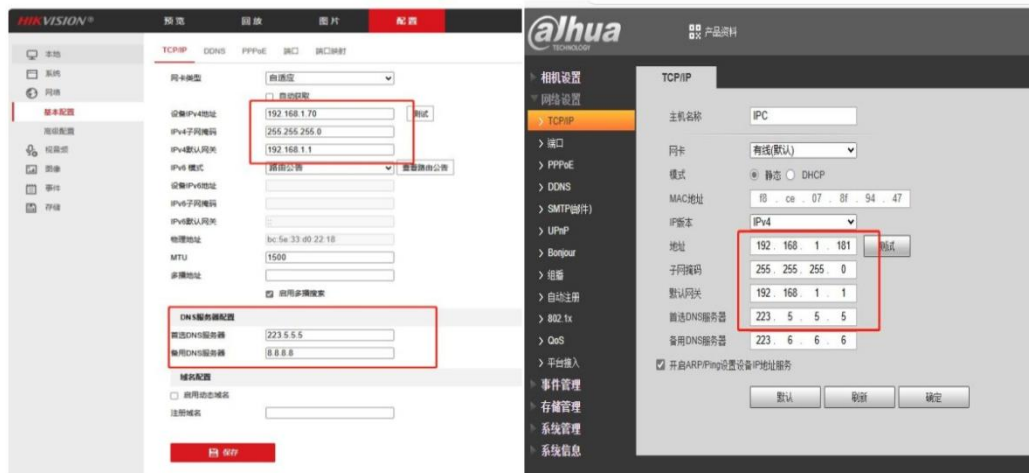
HIKVISION®

预览 回放 图片 配置

本地
系统
网络
基本配置
高级配置
视音频
图像
事件
存储

TCP/IP DDNS PPPoE 端口 端口映射

网卡类型 自适应
自动获取
设备IPv4地址 192.168.1.70 测试
IPv4子网掩码 255.255.255.0
IPv4默认网关 192.168.1.1
IPv6 模式 路由公告 查看路由公告
设备IPv6地址
IPv6子网掩码
IPv6默认网关 ::
物理地址 bc:5e:33:d0:22:18
MTU 1500
多播地址
启用多播搜索

DNS服务器配置
首选DNS服务器 223.5.5.5
备用DNS服务器 8.8.8.8

域名配置
启用动态域名
注册域名

保存

alhua TECHNOLOGY

产品资料

相机设置
网络设置
TCP/IP
端口
PPPoE
DDNS
SMTP(邮件)
UPnP
Bonjour
组播
自动注册
802.1x
QoS
平台接入
事件管理
存储管理
系统管理
系统信息

TCP/IP

主机名称 IPC
网卡 有线(默认)
模式 静态 DHCP
MAC地址 f8 . ce . 07 . 8f . 94 . 47
IP版本 IPv4
地址 192 . 168 . 1 . 181 测试
子网掩码 255 . 255 . 255 . 0
默认网关 192 . 168 . 1 . 1
首选DNS服务器 223 . 5 . 5 . 5
备用DNS服务器 223 . 6 . 6 . 6
开启ARP/Ping设置设备IP地址服务

默认 刷新 确定